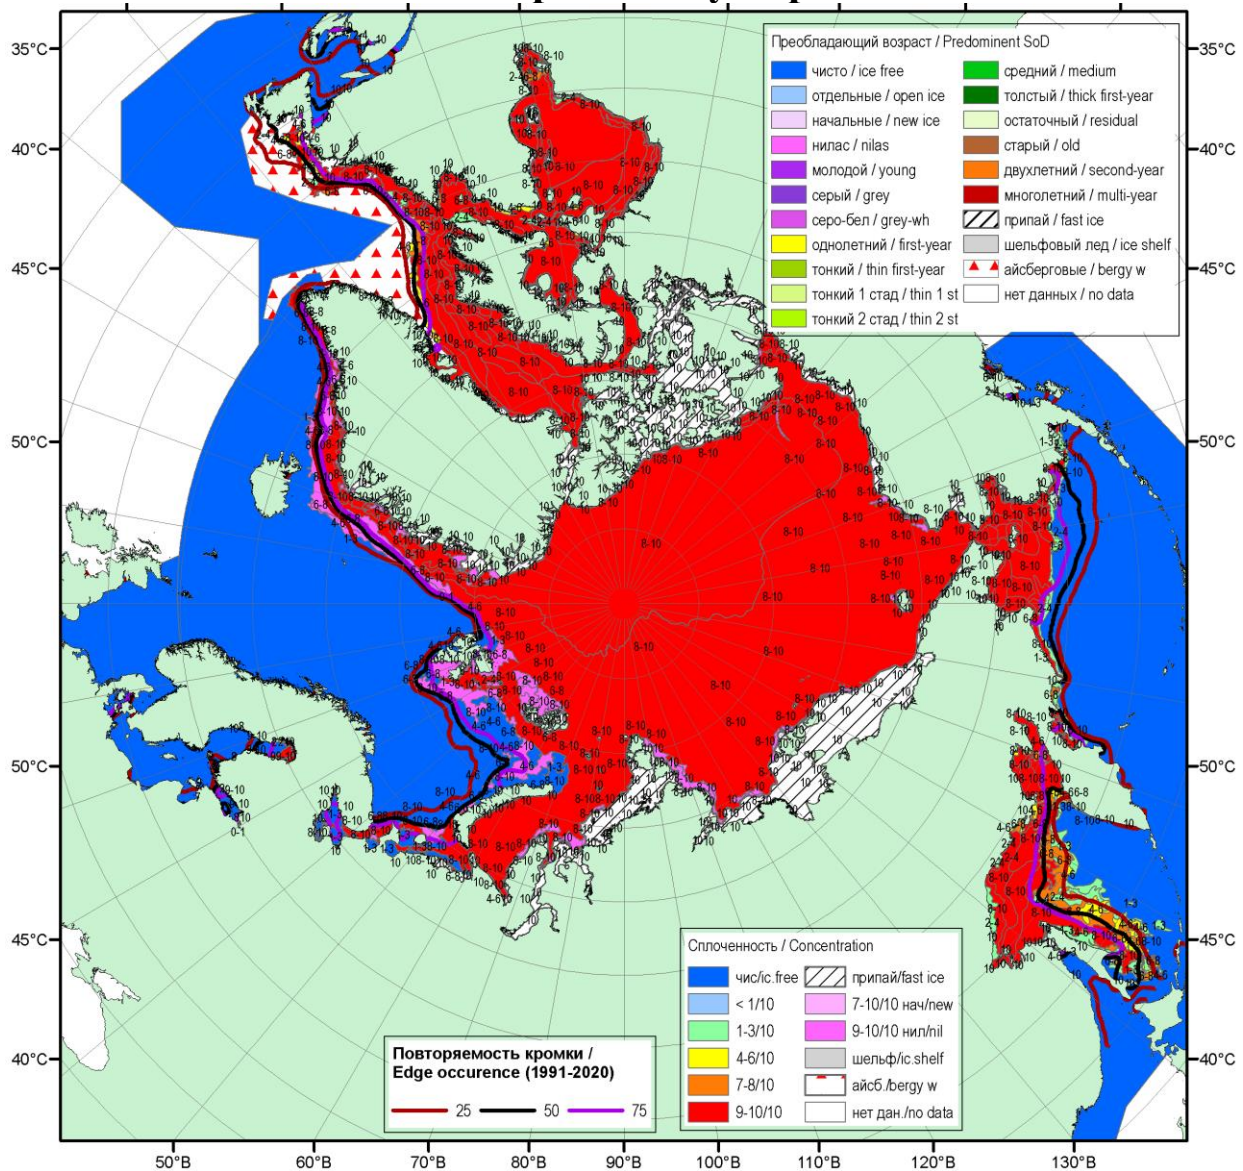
35°C
40°C
45°C
50°C
50°C
45°C
40°C
35°C
40°C
45°C
50°C
50°C
45°C
40°C

Преобладающий возраст / Predominent SoD
чисто / ice free
отдельные / open ice
начальные / new ice
нилас / nilas
молодой / young
серый / grey
серо-бел / grey-wh
однолетний / first-year
тонкий / thin first-year
тонкий 1 стад / thin 1 st
тонкий 2 стад / thin 2 st
средний / medium
толстый / thick first-year
остаточный / residual
старый / old
двухлетний / second-year
многолетний / multi-year
припай / fast ice
шельфовый лед / ice shelf
айсберговые / bergy w
нет данных / no data

Сплоченность / Concentration
чис/ic.free
< 1/10
1-3/10
4-6/10
7-8/10
9-10/10
припай/fast ice
7-10/10 нач/new
9-10/10 нил/nil
шельф/ic.shelf
айсб./bergy w
нет дан./no data

Повторяемость кромки / Edge occurence (1991-2020)
25
50
75

50°B
60°B
70°B
80°B
90°B
100°B
110°B
120°B
130°B